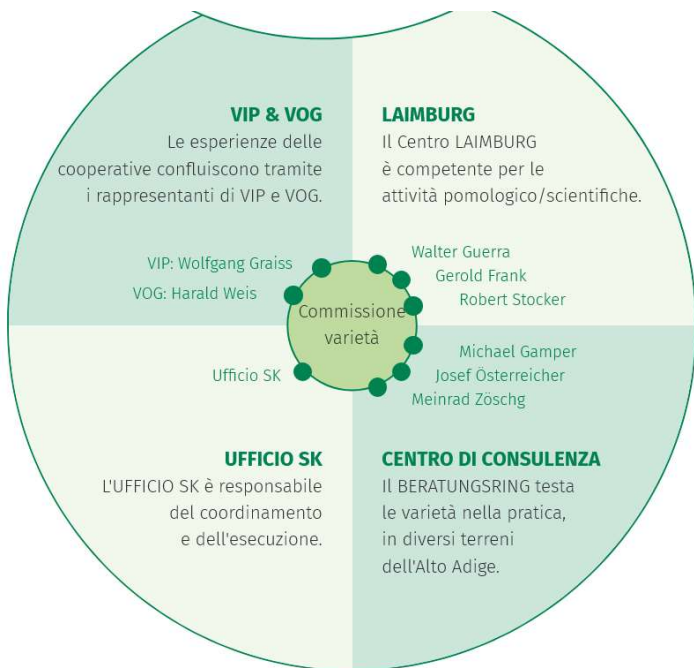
VIP & VOG
Le esperienze delle cooperative confluiscono tramite i rappresentanti di VIP e VOG.

LAIMBURG
Il Centro LAIMBURG è competente per le attività pomologico/scientifiche.

VIP: Wolfgang Graiss
VOG: Harald Weis

Walter Guerra
Gerold Frank
Robert Stocker

Commissione varietà

Ufficio SK

Michael Gamper
Josef Österreicher
Meinrad Zöschg

UFFICIO SK
L'UFFICIO SK è responsabile del coordinamento e dell'esecuzione.

CENTRO DI CONSULENZA
Il BERATUNGSRING testa le varietà nella pratica, in diversi terreni dell'Alto Adige.